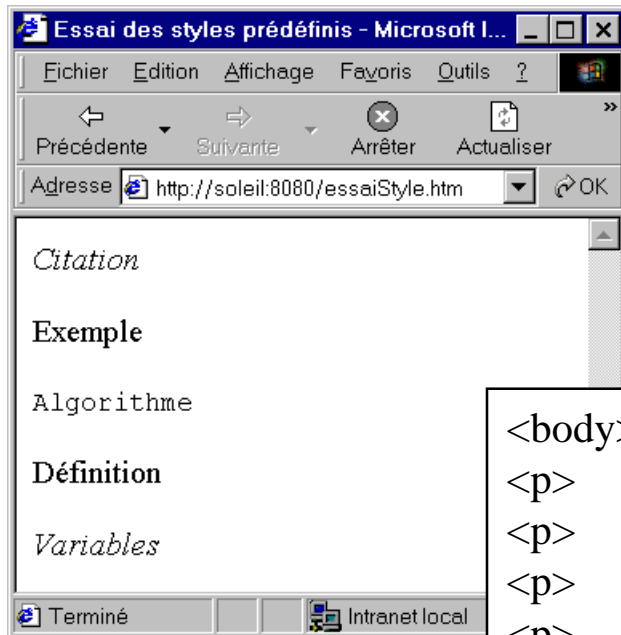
Essai des styles prédéfinis - Microsoft I...

Fichier Edition Affichage Favoris Outils ?

Précédente Suivante Arrêter Actualiser

Adresse http://soleil:8080/essaiStyle.htm OK

Citation

Exemple

Algorithme

Définition

Variables

Terminé Intranet local

<body>
<p>
<p>
<p>
<p>